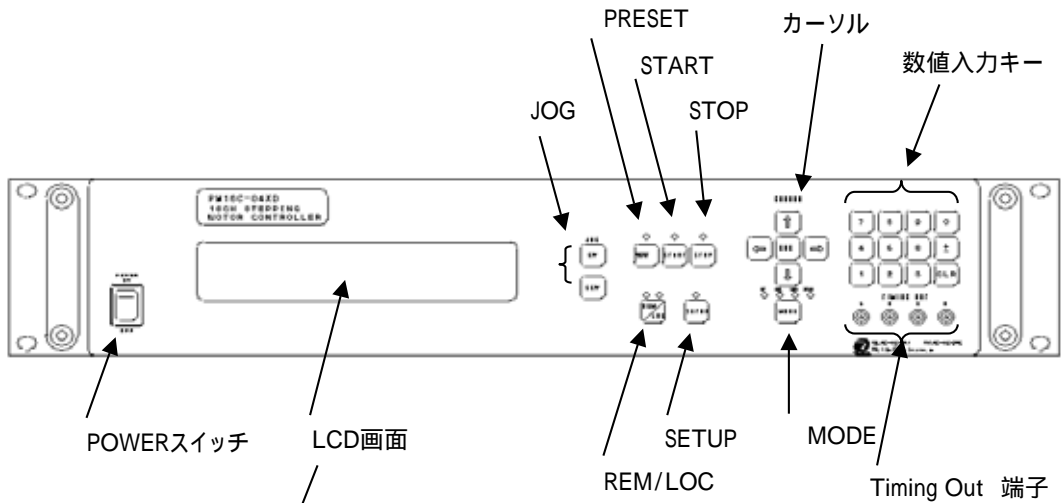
PRESET

カーソル

START

数値入力キー

JOG

STOP

PM16C-04XD
16CH STEPPING
MOTOR CONTROLLER

JOG
CW
CCW

PRESET
START
STOP

REM/LOC
ENTER

CURSOR
MODE

7 8 9 0
4 5 6 ±
1 2 3 CLR

TIMING OUT

POWER
ON
OFF

POWERスイッチ

LCD画面

SETUP

MODE

REM/LOC

Timing Out 端子